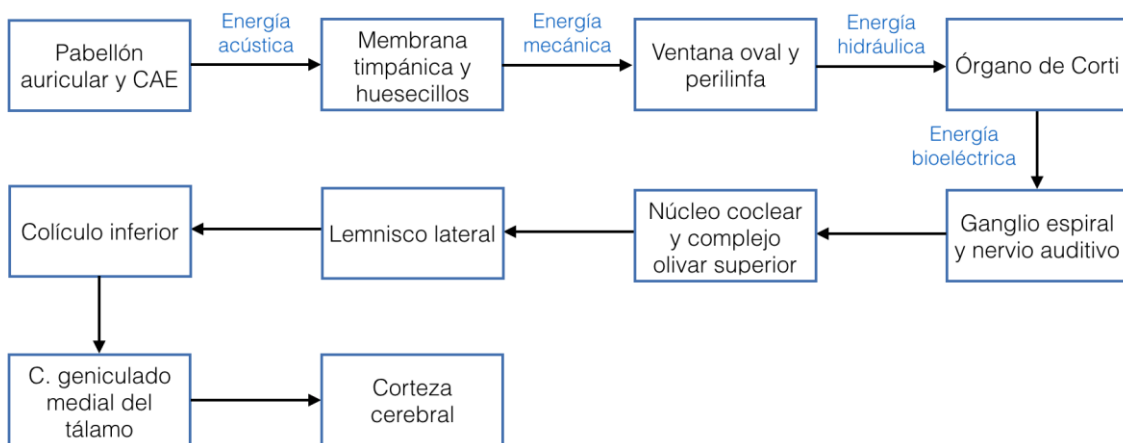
Pabellón auricular y CAE

Energía acústica

Membrana timpánica y huesecillos

Energía mecánica

Ventana oval y perilinfa

Energía hidráulica

Órgano de Corti

Energía bioeléctrica

Ganglio espiral y nervio auditivo

Núcleo coclear y complejo olivar superior

Lemnisco lateral

Colículo inferior

C. geniculado medial del tálamo

Corteza cerebral